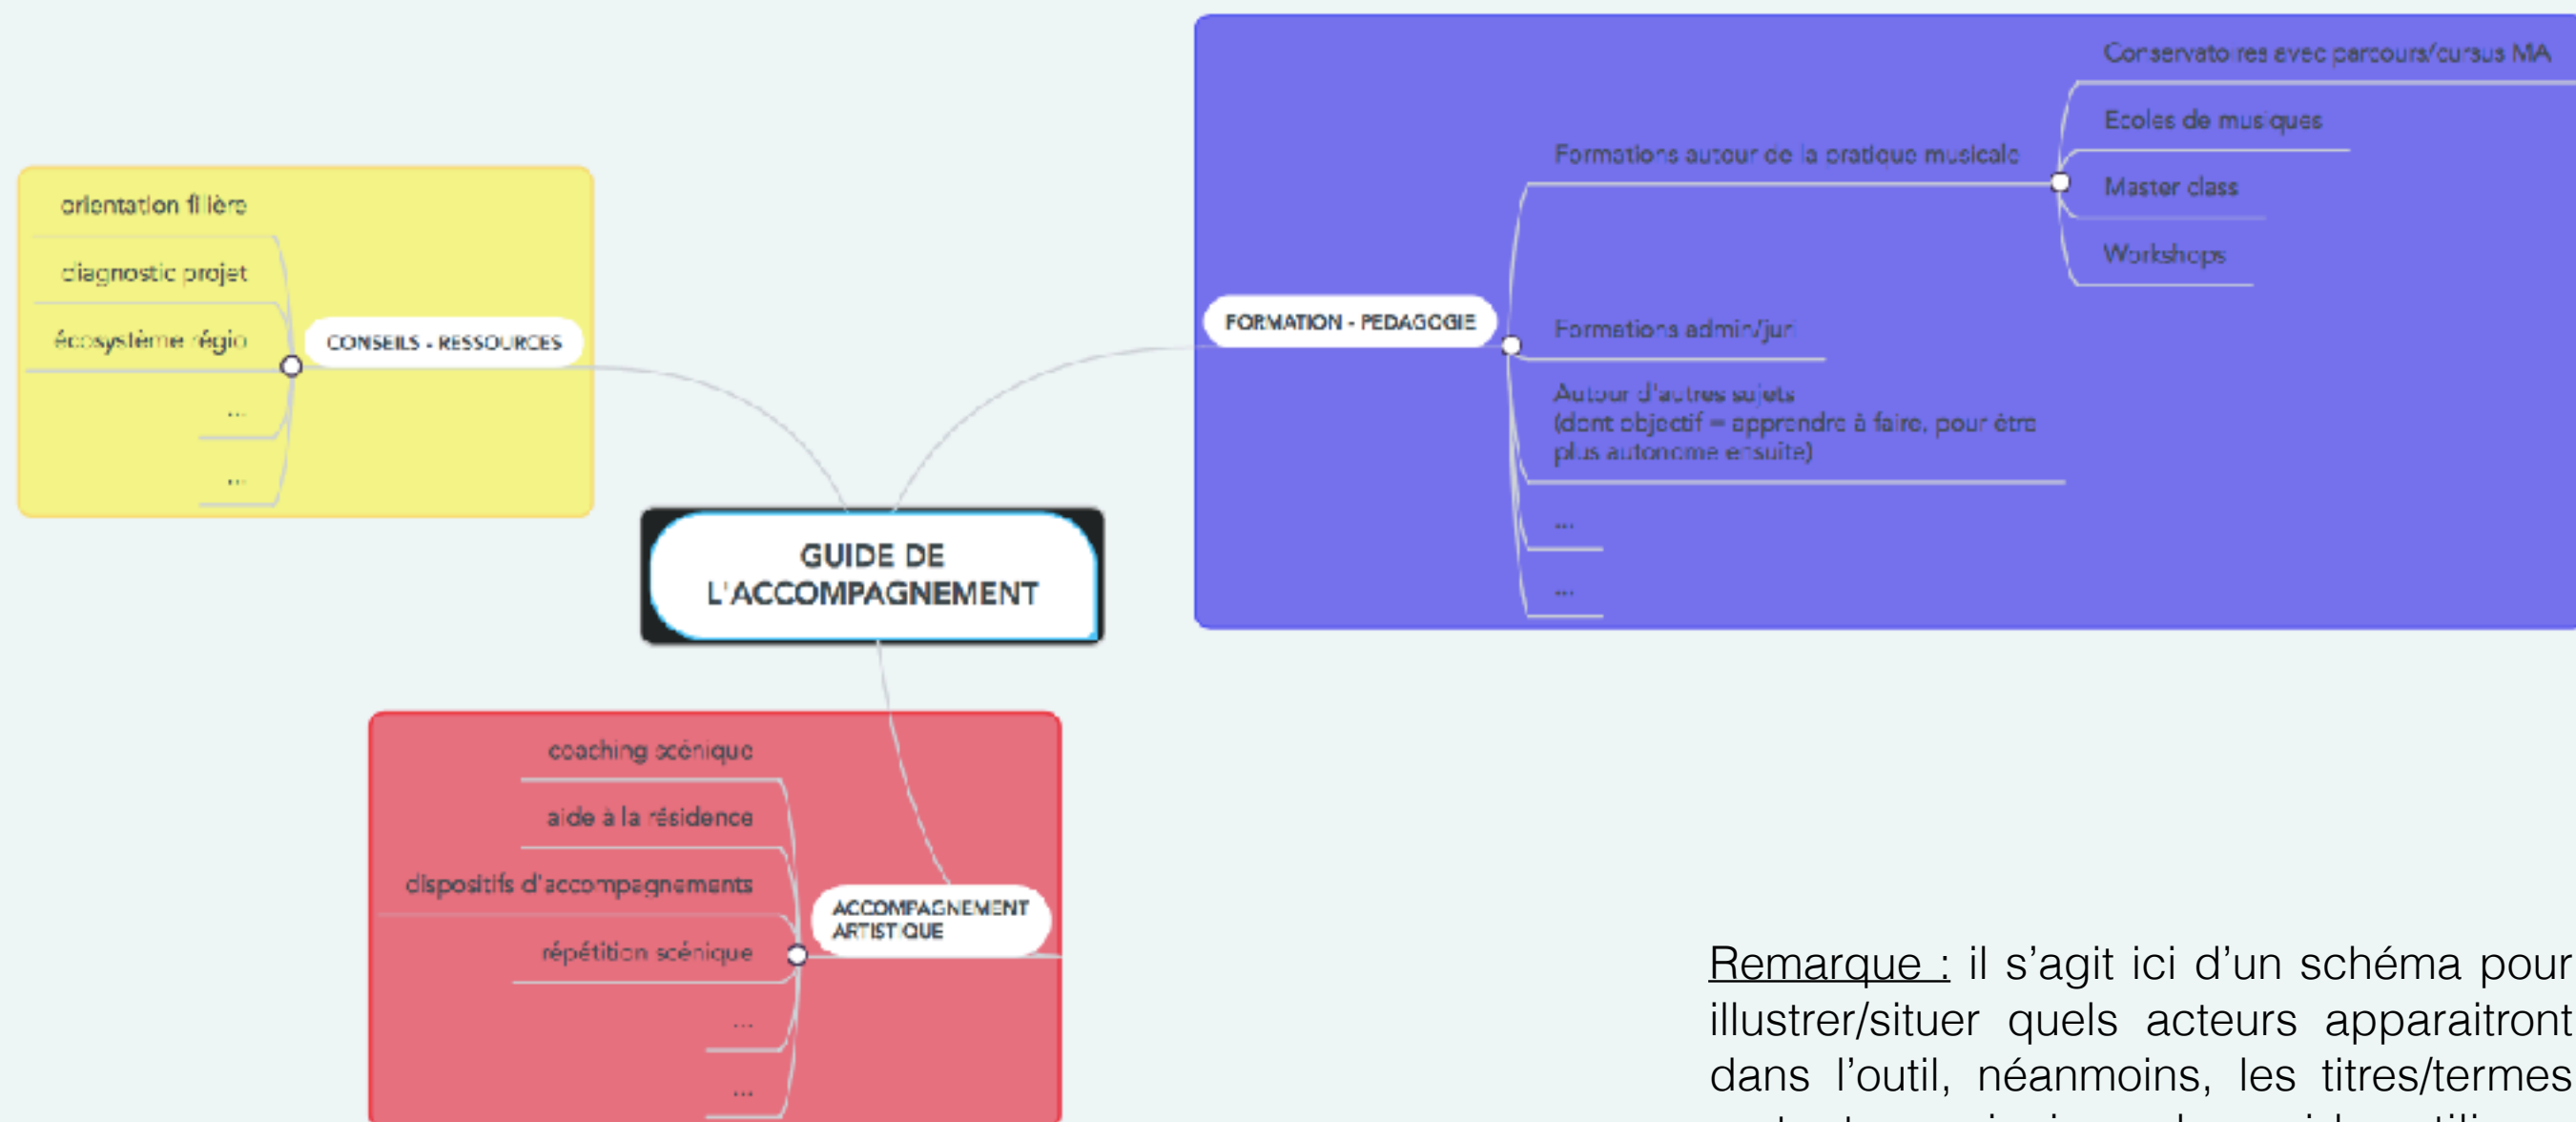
GUIDE DE L'ACCOMPAGNEMENT

CONSEILS - RESSOURCES

orientation filière

diagnostic projet

écosystème régio

...

...

FORMATION - PEDAGOGIE

Formations autour de la pratique musicale

Conservatoires avec parcours/cursus MA

Ecoles de musiques

Master class

Workshops

Formations admin/jur

Autour d'autres sujets (dont objectif = apprendre à faire, pour être plus autonome ensuite)

...

...

ACCOMPAGNEMENT ARTISTIQUE

coaching scénique

aide à la résidence

dispositifs d'accompagnements

répétition scénique

...

...

Remarque : il s'agit ici d'un schéma pour illustrer/situer quels acteurs apparaitront dans l'outil, néanmoins, les titres/termes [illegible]